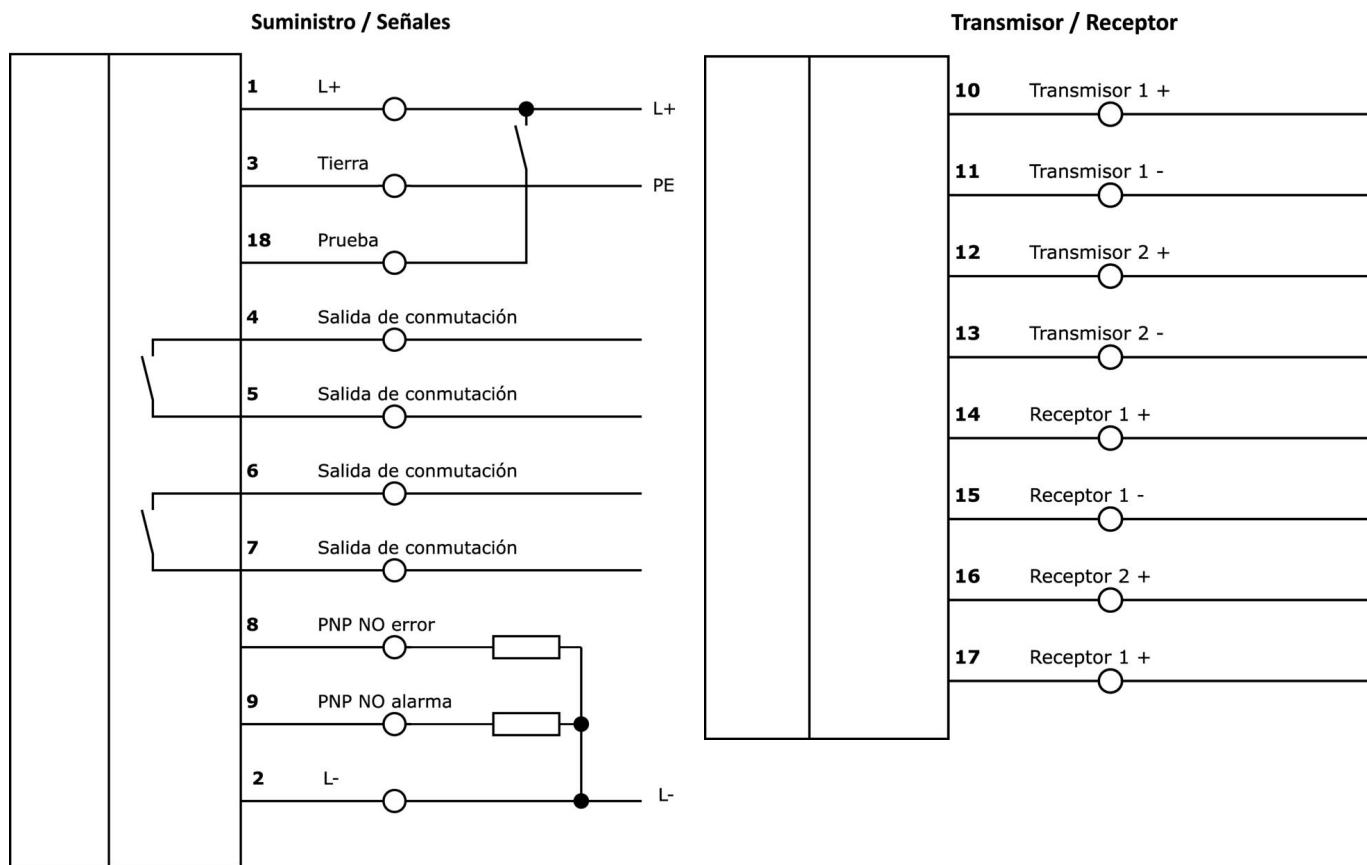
Suministro / Señales

1 L+
L+
3 Tierra
PE
18 Prueba
4 Salida de conmutación
5 Salida de conmutación
6 Salida de conmutación
7 Salida de conmutación
8 PNP NO error
9 PNP NO alarma
2 L-
L-

Transmisor / Receptor

10 Transmisor 1 +
11 Transmisor 1 -
12 Transmisor 2 +
13 Transmisor 2 -
14 Receptor 1 +
15 Receptor 1 -
16 Receptor 2 +
17 Receptor 1 +